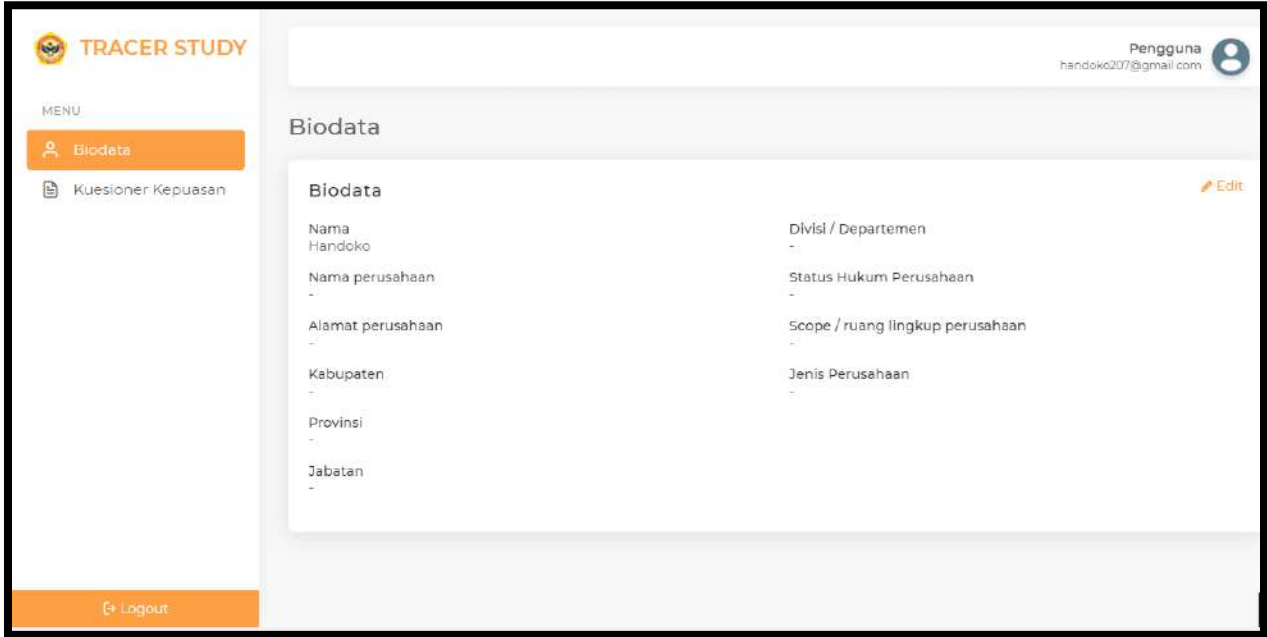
TRACER STUDY

MENU

Biodata

Kuesioner Kepuasan

Logout

Pengguna
handoko207@gmail.com

Biodata

Biodata

Edit

Nama
Handoko

Nama perusahaan
-

Alamat perusahaan
-

Kabupaten
-

Provinsi
-

Jabatan
-

Divisi / Departemen
-

Status Hukum Perusahaan
-

Scope / ruang lingkup perusahaan
-

Jenis Perusahaan
-